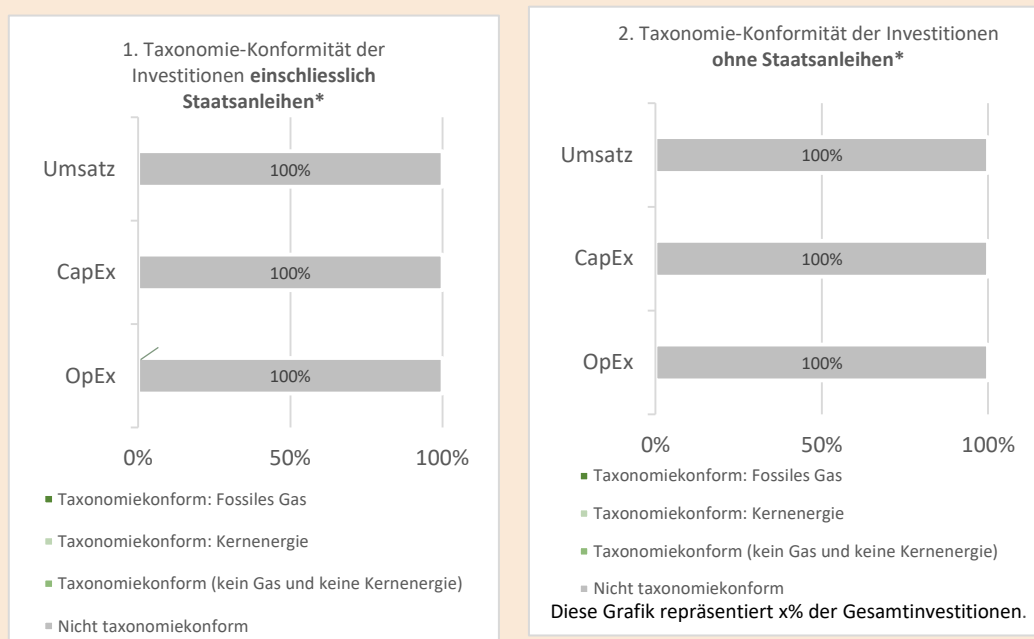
1. Taxonomie-Konformität der Investitionen **einschliesslich Staatsanleihen***

Umsatz
100%

CapEx
100%

OpEx
100%

0%
50%
100%

Taxonomiekonform: Fossiles Gas

Taxonomiekonform: Kernenergie

Taxonomiekonform (kein Gas und keine Kernenergie)

Nicht taxonomiekonform

2. Taxonomie-Konformität der Investitionen **ohne Staatsanleihen***

Umsatz
100%

CapEx
100%

OpEx
100%

0%
50%
100%

Taxonomiekonform: Fossiles Gas

Taxonomiekonform: Kernenergie

Taxonomiekonform (kein Gas und keine Kernenergie)

Nicht taxonomiekonform

Diese Grafik repräsentiert x% der Gesamtinvestitionen.